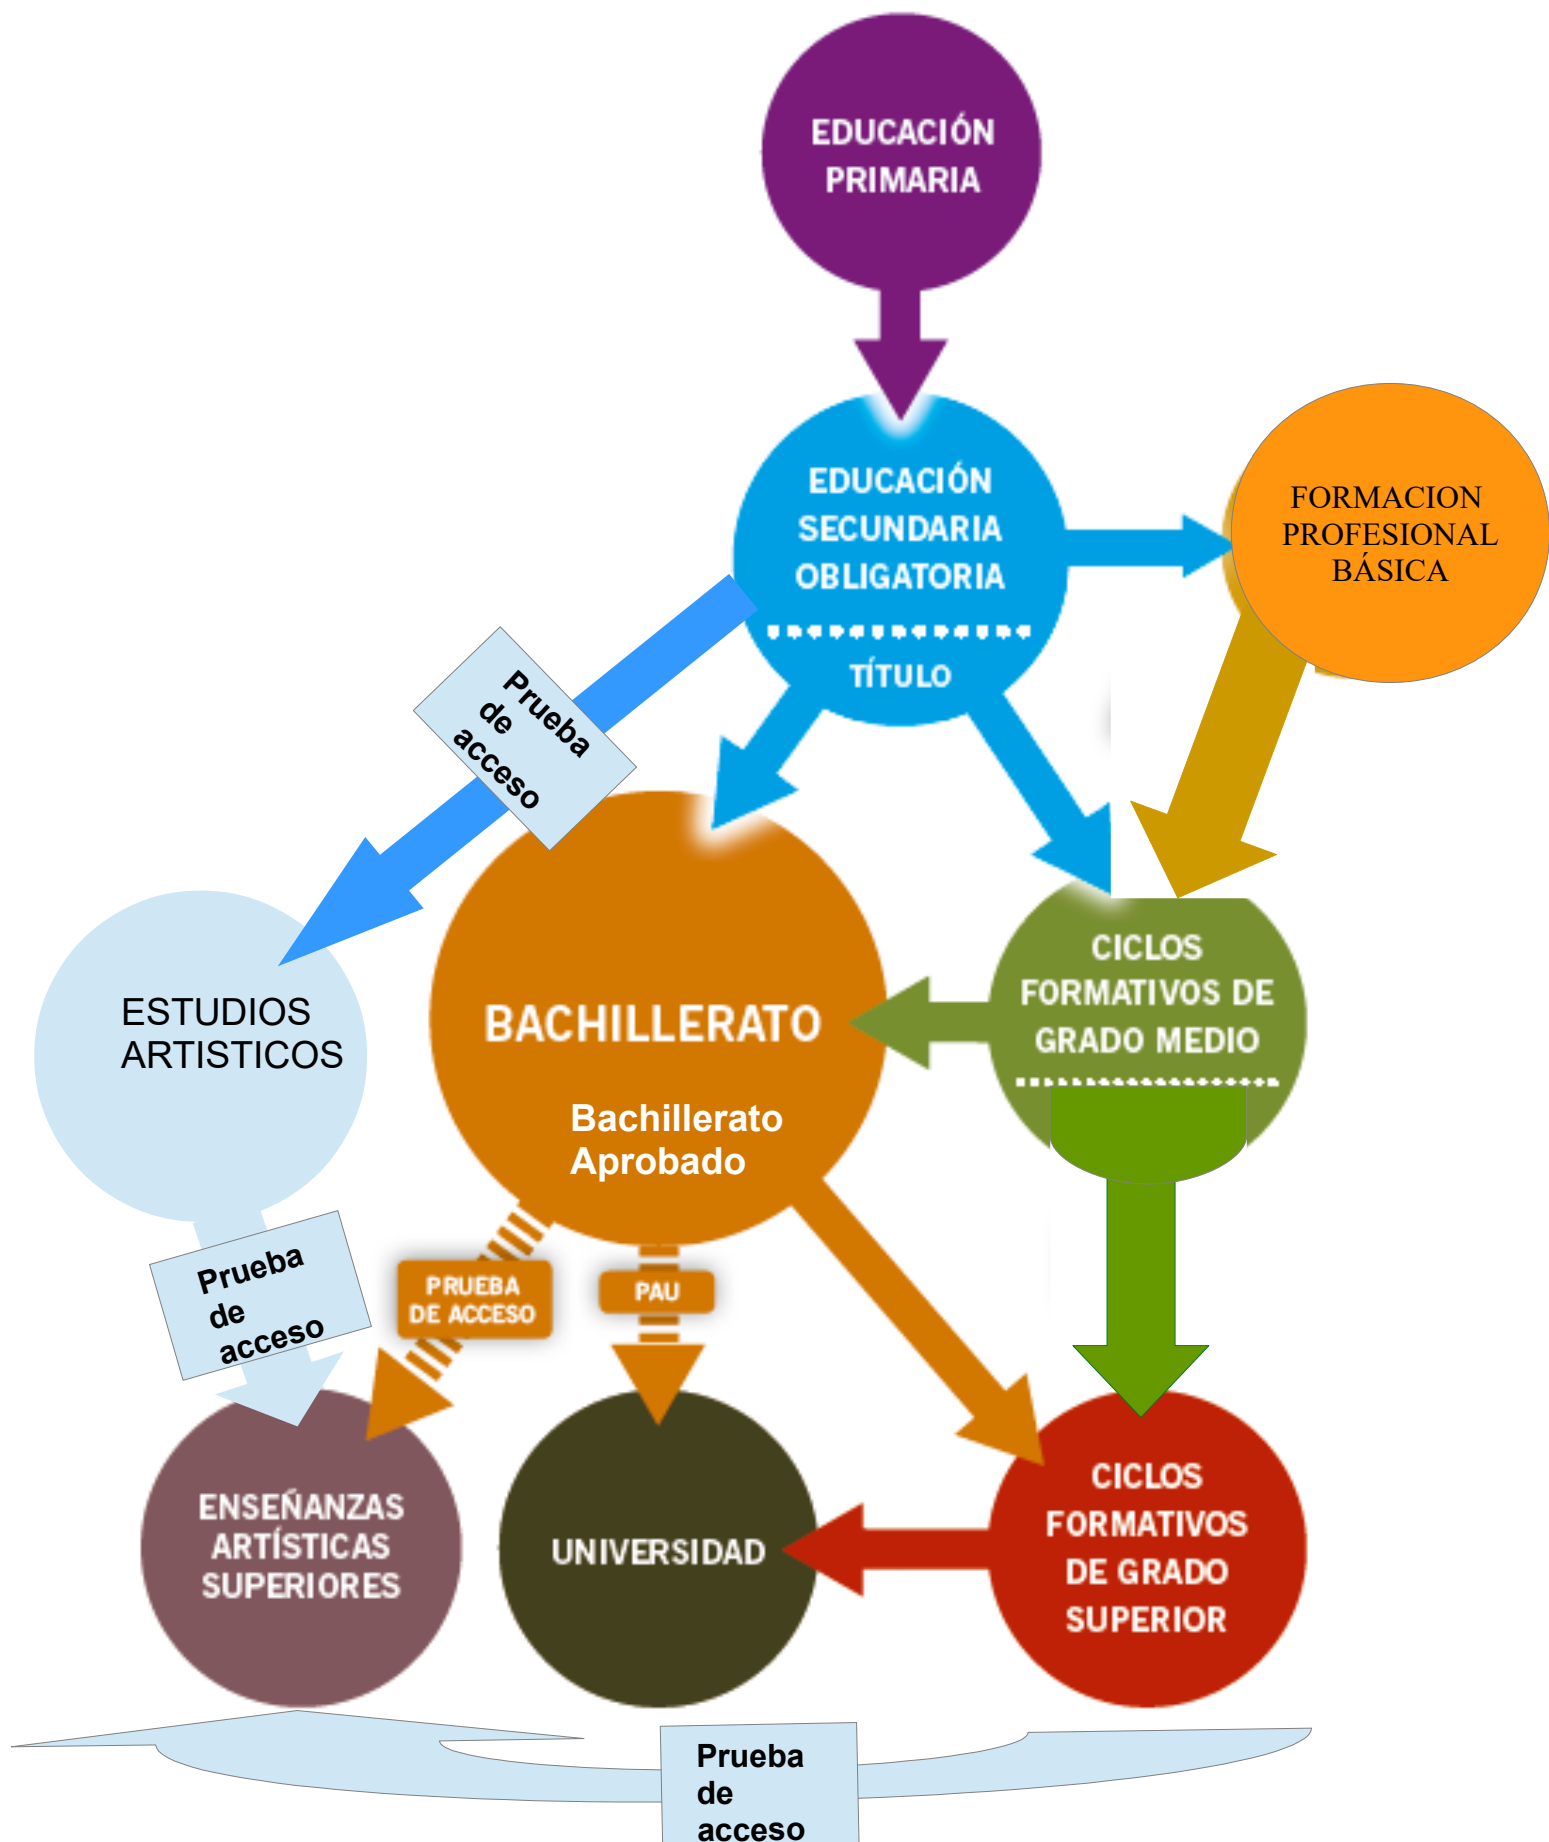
EDUCACIÓN PRIMARIA

EDUCACIÓN SECUNDARIA OBLIGATORIA

TÍTULO

FORMACION PROFESIONAL BÁSICA

Prueba de acceso

ESTUDIOS ARTISTICOS

BACHILLERATO

Bachillerato Aprobado

CICLOS FORMATIVOS DE GRADO MEDIO

Prueba de acceso

PRUEBA DE ACCESO

PAU

ENSEÑANZAS ARTÍSTICAS SUPERIORES

UNIVERSIDAD

CICLOS FORMATIVOS DE GRADO SUPERIOR

Prueba de acceso